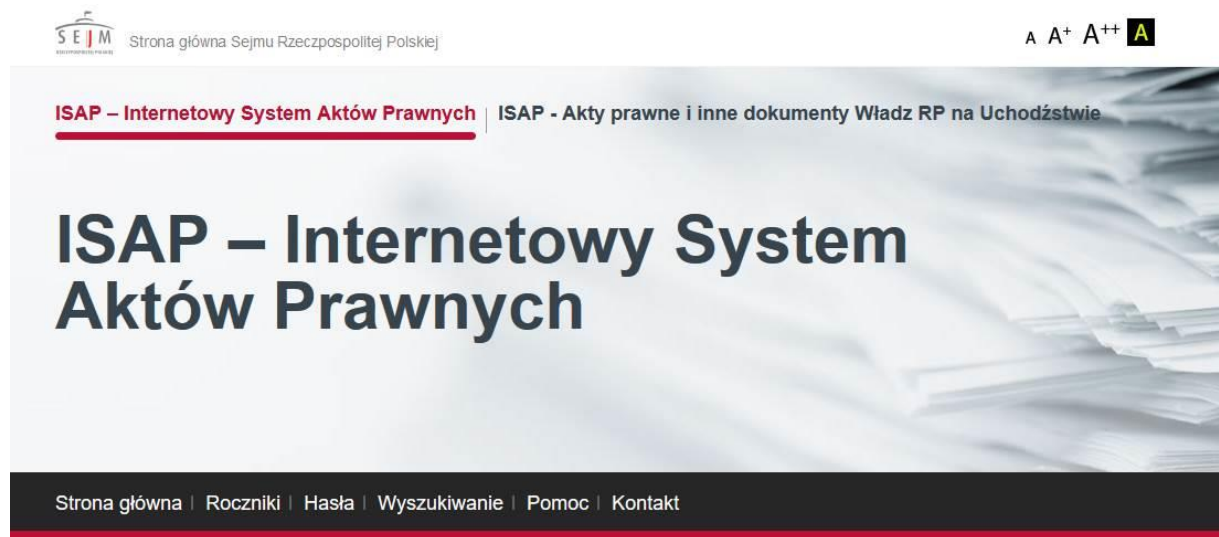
SEJM RZECZPOSPOLITEJ POLSKIEJ Strona główna Sejmu Rzeczpospolitej Polskiej

A A+ A++ A

ISAP – Internetowy System Aktów Prawnych | ISAP - Akty prawne i inne dokumenty Władz RP na Uchodźstwie

ISAP – Internetowy System Aktów Prawnych

Strona główna | Roczniki | Hasła | Wyszukiwanie | Pomoc | Kontakt